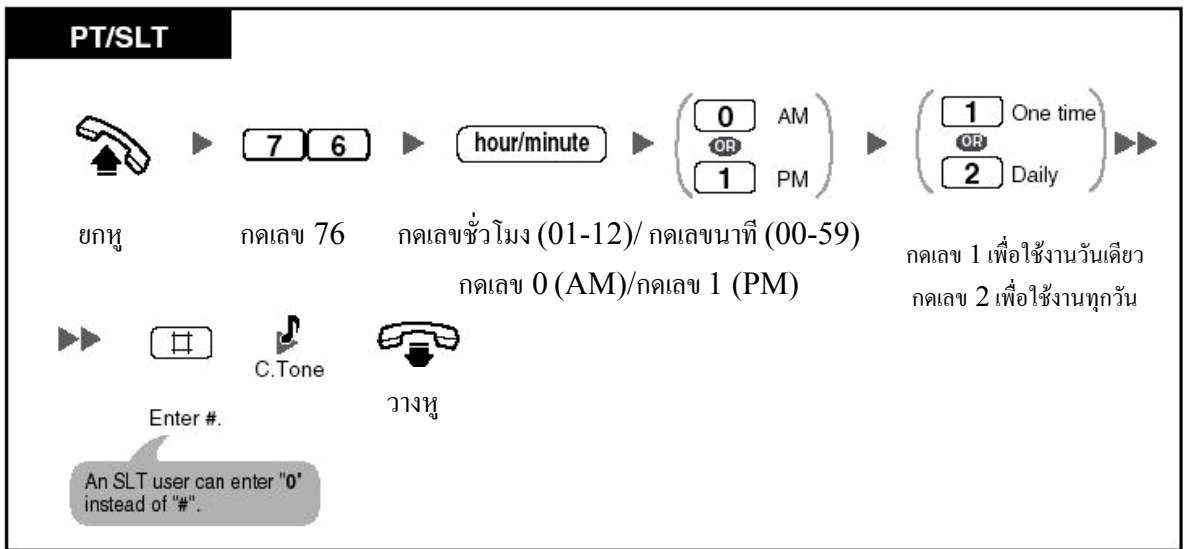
PT/SLT

7 6 hour/minute 0 AM OR 1 PM 1 One time OR 2 Daily

ยกหู กดเลข 76 กดเลขชั่วโมง (01-12)/ กดเลขนาที (00-59)
กดเลข 0 (AM)/กดเลข 1 (PM)

กดเลข 1 เพื่อใช้งานวันเดียว
กดเลข 2 เพื่อใช้งานทุกวัน

# C.Tone

วางหู

Enter #.

An SLT user can enter "0" instead of "#".